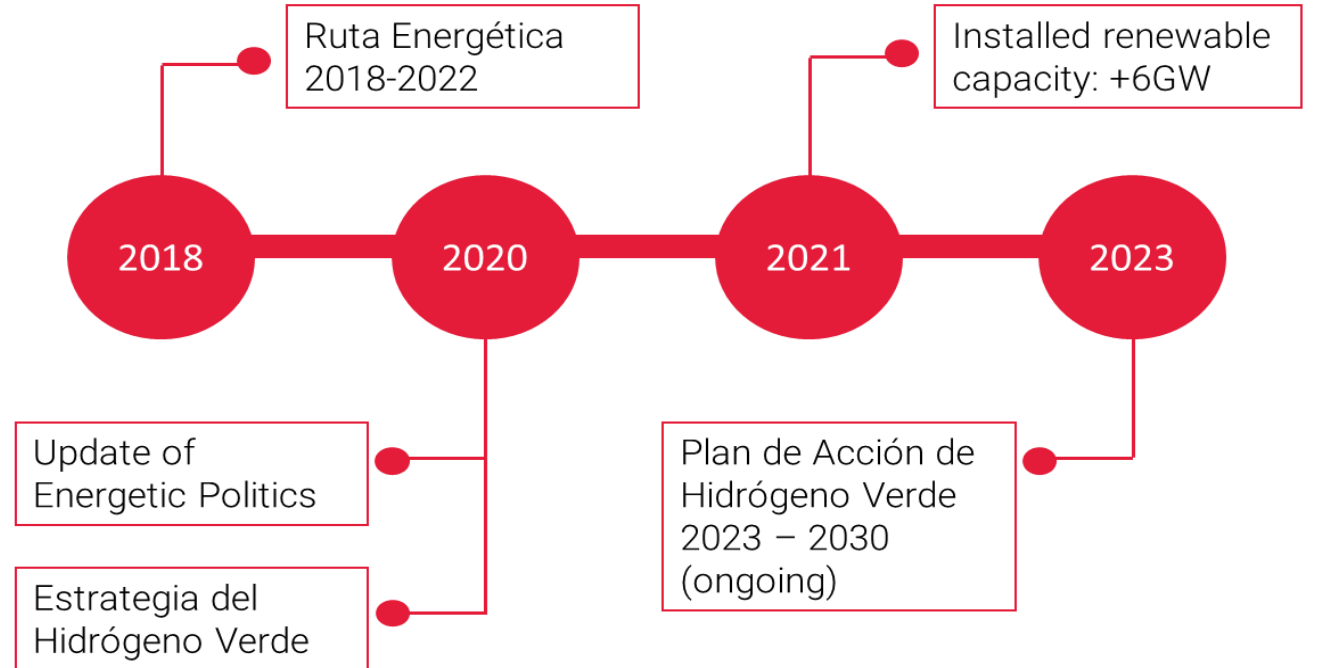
Ruta Energética 2018-2022

Installed renewable capacity: +6GW

2018

2020

2021

2023

Update of Energetic Politics

Estrategia del Hidrógeno Verde

Plan de Acción de Hidrógeno Verde 2023 – 2030 (ongoing)